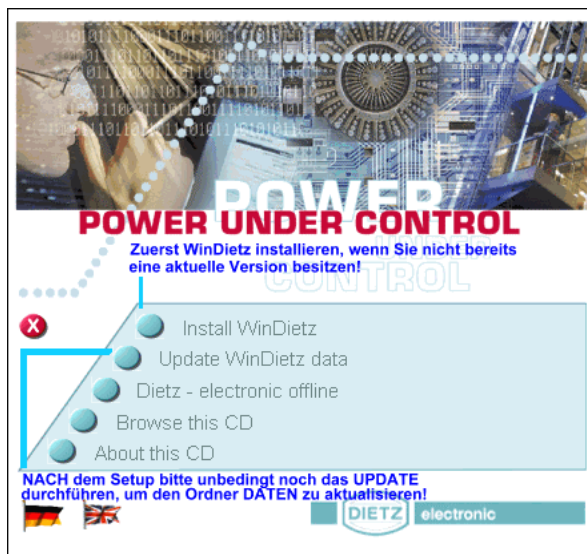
POWER

POWER UNDER CONTROL

Zuerst WinDietz installieren, wenn Sie nicht bereits eine aktuelle Version besitzen!

CONTROL

Install WinDietz

Update WinDietz data

Dietz - electronic offline

Browse this CD

About this CD

NACH dem Setup bitte unbedingt noch das UPDATE durchführen, um den Ordner DATEN zu aktualisieren!

DIETZ electronic